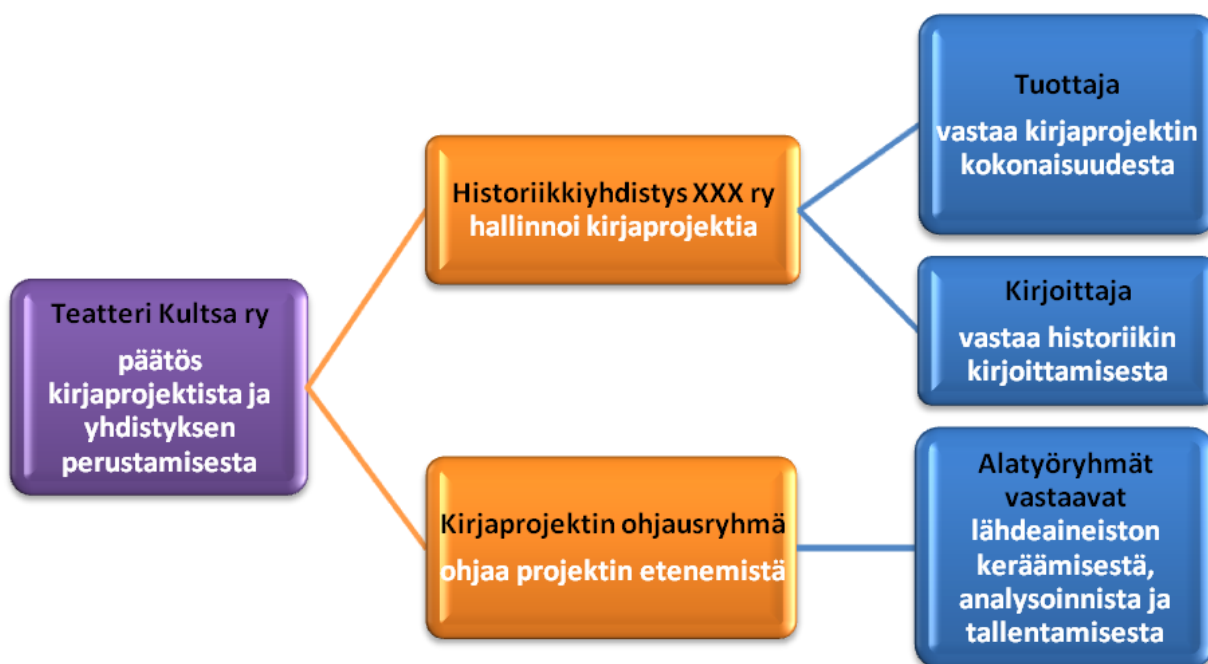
Teatteri Kultsa ry

päätös kirjaprojektista ja yhdistyksen perustamisesta

Historiikkiyhdistys XXX ry hallinnoi kirjaprojektia

Kirjaprojektin ohjausryhmä

ohjaa projektin etenemistä

Tuottaja

vastaa kirjaprojektin kokonaisuudesta

Kirjoittaja

vastaa historiikin kirjoittamisesta

Alatyöryhmät vastaavat lähdeaineiston keräämisestä, analysoinnista ja tallentamisesta